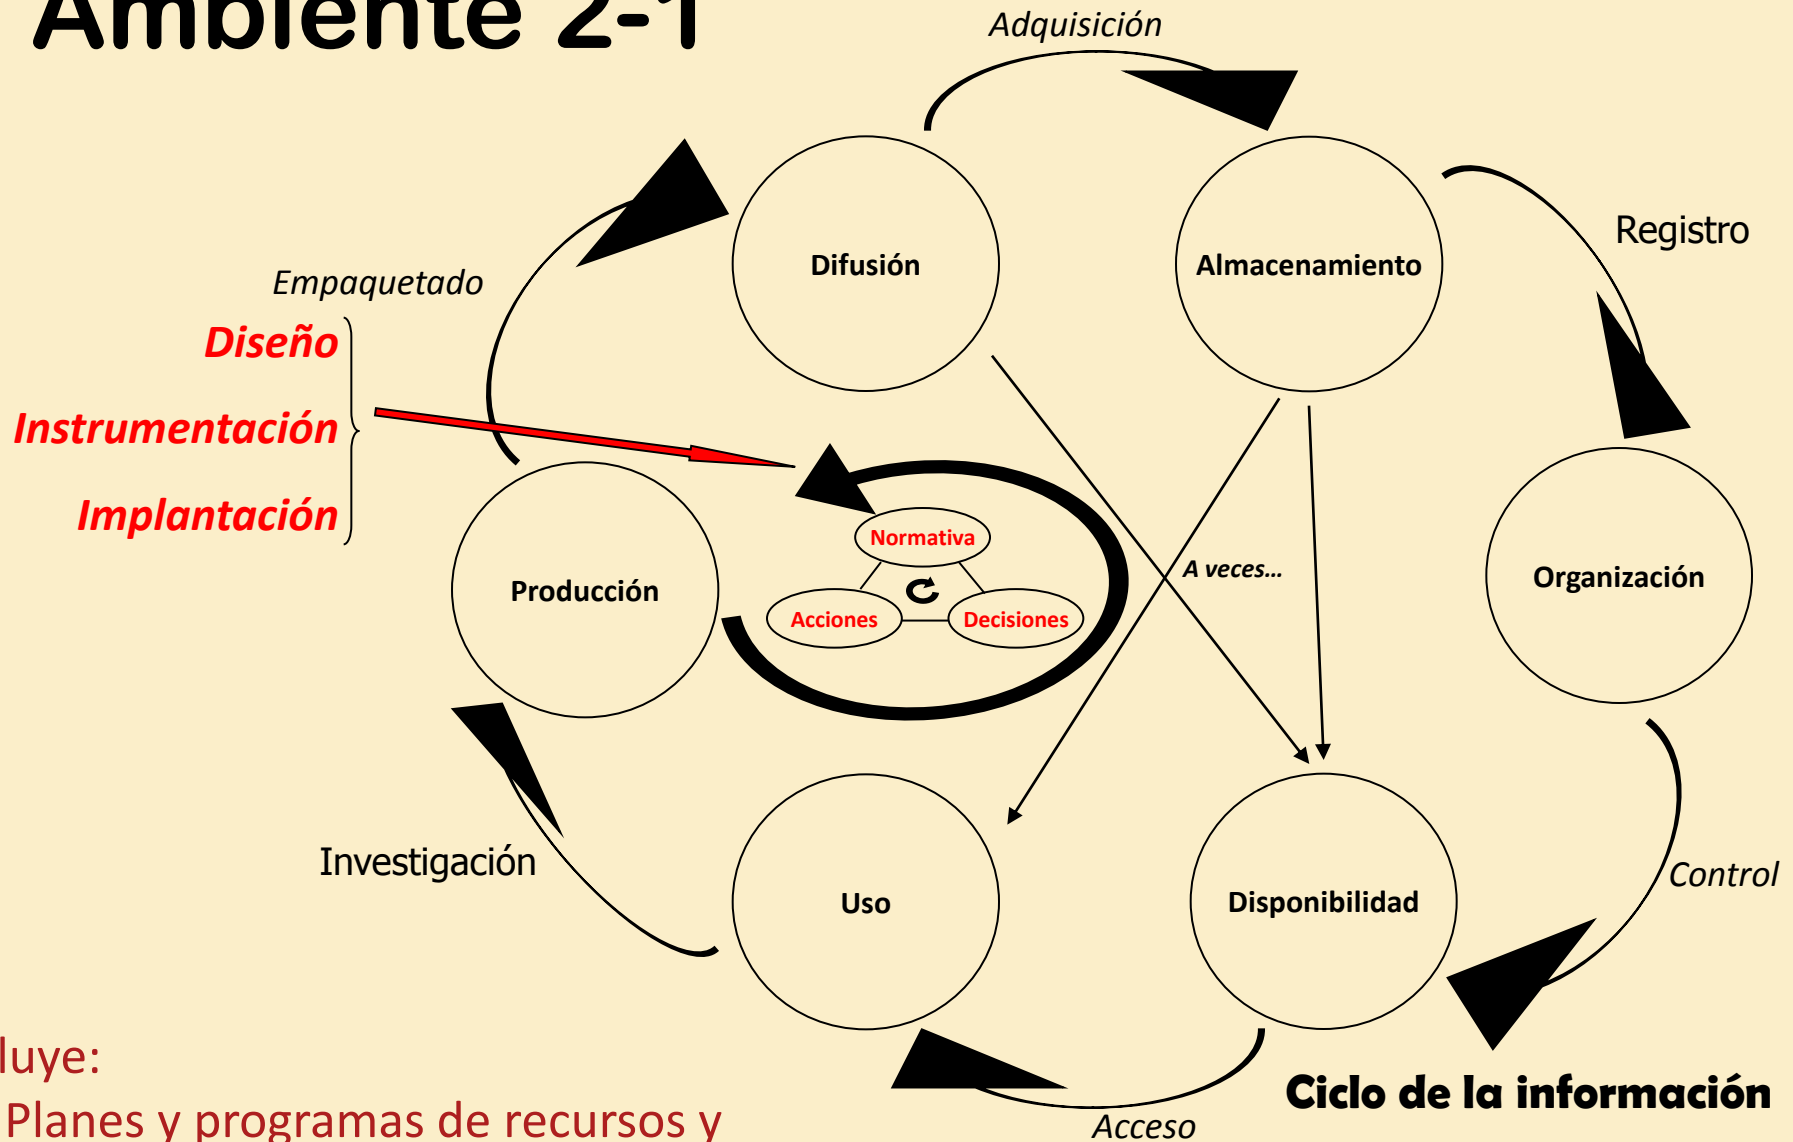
Ambiente 2-1

Adquisición

Difusión

Almacenamiento

Registro

Empaquetado

Diseño

Instrumentación

Implantación

Producción

Normativa

Acciones

Decisiones

A veces...

Organización

Investigación

Uso

Disponibilidad

Control

luye:

Planes y programas de recursos y

Acceso

Ciclo de la información